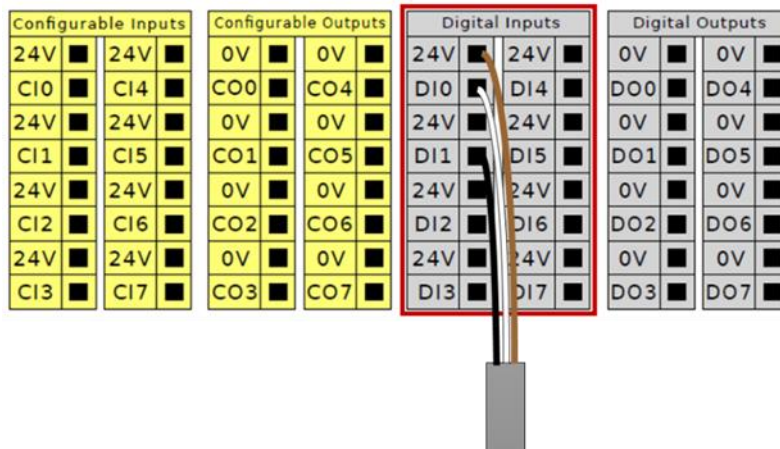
Configurable Inputs

| 24V | 24V |
|---|---|
| CI0 | CI4 |
| 24V | 24V |
| CI1 | CI5 |
| 24V | 24V |
| CI2 | CI6 |
| 24V | 24V |
| CI3 | CI7 |

Configurable Outputs

| 0V | 0V |
|---|---|
| CO0 | CO4 |
| 0V | 0V |
| CO1 | CO5 |
| 0V | 0V |
| CO2 | CO6 |
| 0V | 0V |
| CO3 | CO7 |

Digital Inputs

| 24V | 24V |
|---|---|
| DI0 | DI4 |
| 24V | 24V |
| DI1 | DI5 |
| 24V | 24V |
| DI2 | DI6 |
| 24V | 24V |
| DI3 | DI7 |

Digital Outputs

| 0V | 0V |
|---|---|
| DO0 | DO4 |
| 0V | 0V |
| DO1 | DO5 |
| 0V | 0V |
| DO2 | DO6 |
| 0V | 0V |
| DO3 | DO7 |